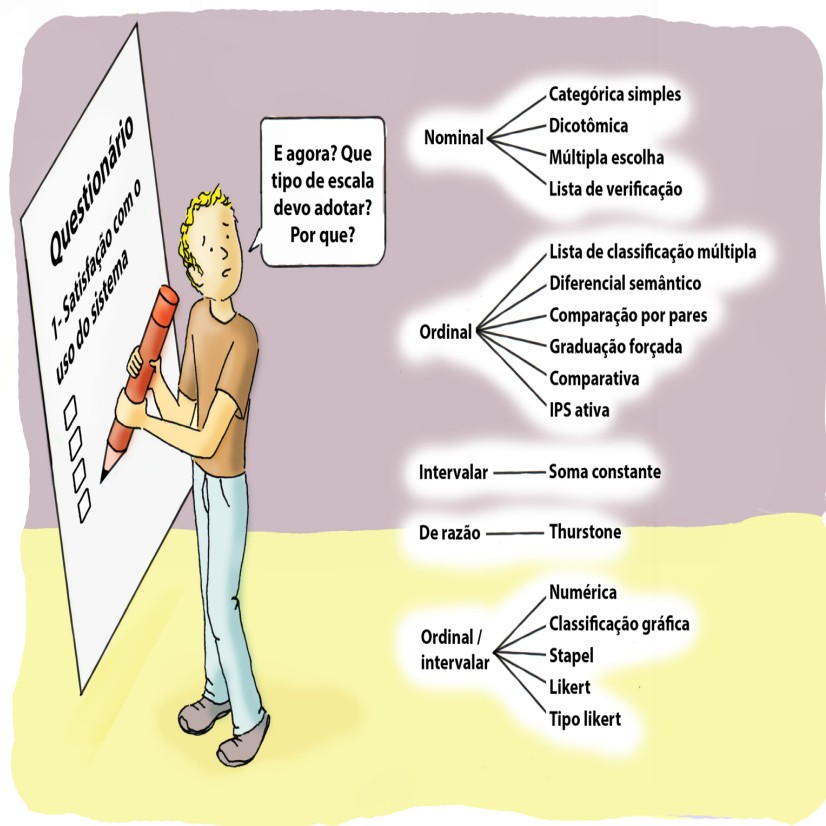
Questionário

1- Satisfação com o uso do sistema

E agora? Que tipo de escala devo adotar? Por que?

Nominal
Categórica simples
Dicotômica
Múltipla escolha
Lista de verificação

Ordinal
Lista de classificação múltipla
Diferencial semântico
Comparação por pares
Graduação forçada
Comparativa
IPS ativa

Intervalar
Soma constante

De razão
Thurstone

Ordinal / intervalar
Numérica
Classificação gráfica
Stapel
Likert
Tipo likert